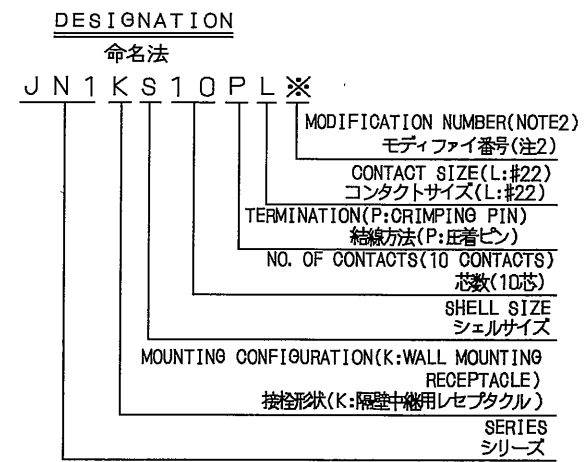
DESIGNATION
命名法
J N 1 K S 1 0 P L ※

MODIFICATION NUMBER(NOTE2)
モディファイ番号(注2)
CONTACT SIZE(L:#22)
コンタクトサイズ(L:#22)
TERMINATION(P:CRIMPING PIN)
結線方法(P:圧着ピン)
NO. OF CONTACTS(10 CONTACTS)
芯数(10芯)
SHELL SIZE
シェルサイズ
MOUNTING CONFIGURATION(K:WALL MOUNTING RECEPTACLE)
接栓形状(K:隔壁中継用レセプタクル)
SERIES
シリーズ